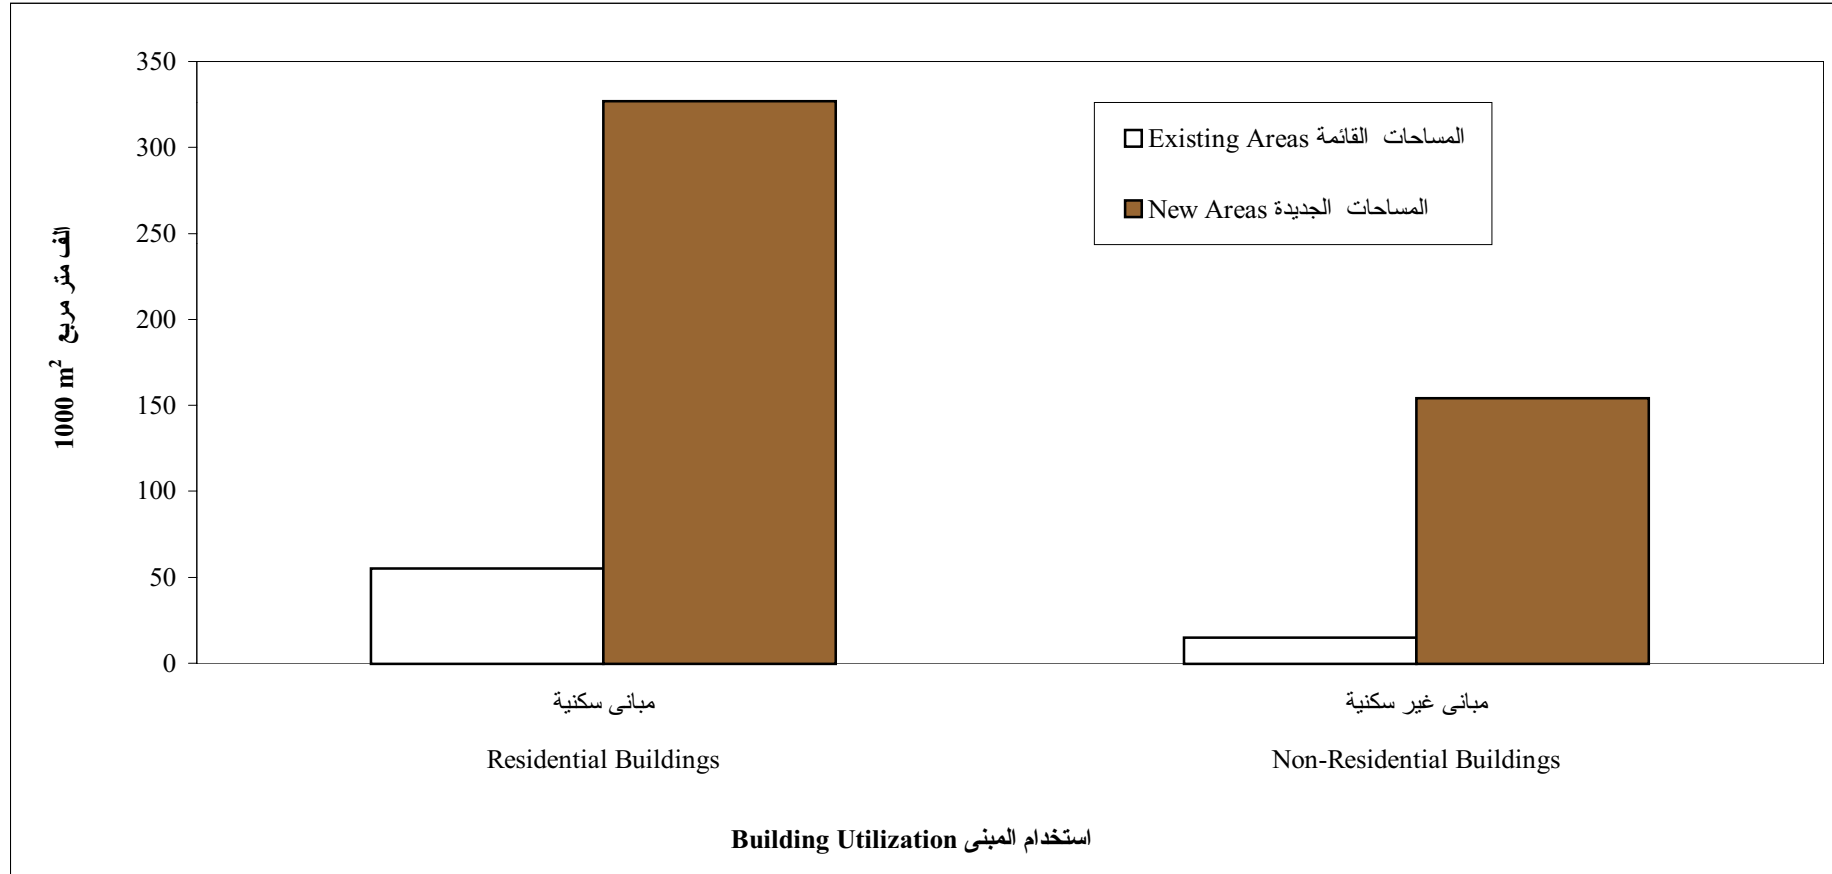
1000 $m^2$ ألف متر مربع

350
300
250
200
150
100
50
0

Existing Areas المساحات القائمة
New Areas المساحات الجديدة

مبانى سكنية
Residential Buildings

مبانى غير سكنية
Non-Residential Buildings

Building Utilization استخدام المبنى